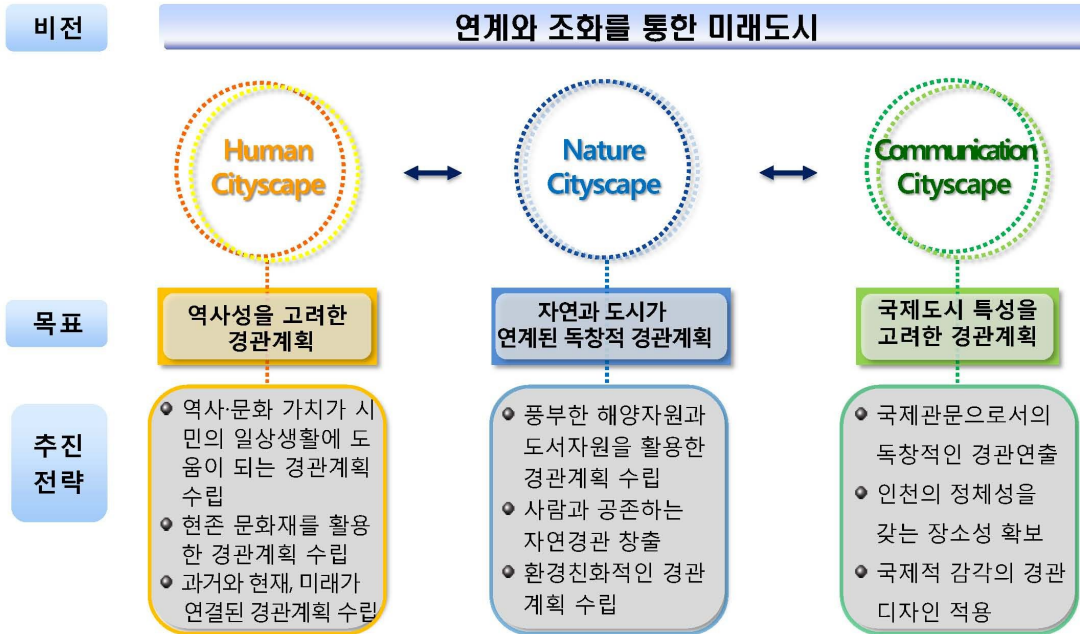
비전

연계와 조화를 통한 미래도시

Human Cityscape

Nature Cityscape

Communication Cityscape

목표

역사성을 고려한 경관계획

자연과 도시가 연계된 독창적 경관계획

국제도시 특성을 고려한 경관계획

추진 전략

역사·문화 가치가 시민의 일상생활에 도움이 되는 경관계획 수립
현존 문화재를 활용한 경관계획 수립
과거와 현재, 미래가 연결된 경관계획 수립

풍부한 해양자원과 도서자원을 활용한 경관계획 수립
사람과 공존하는 자연경관 창출
환경친화적인 경관계획 수립

국제관문으로서의 독창적인 경관연출
인천의 정체성을 갖는 장소성 확보
국제적 감각의 경관디자인 적용